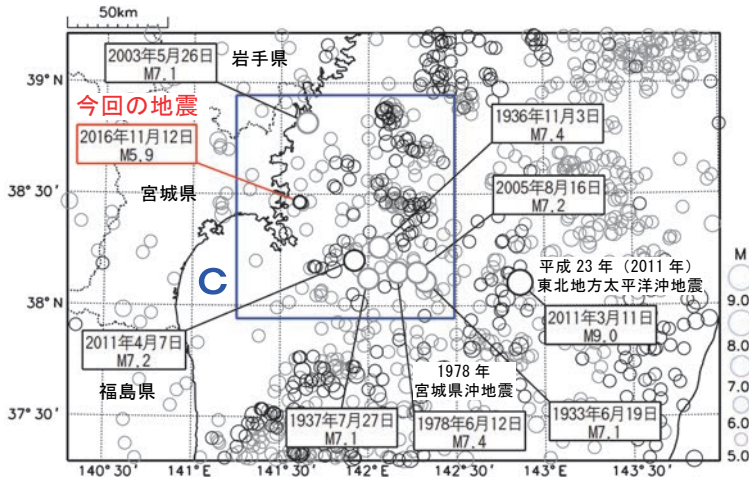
50km

2003年5月26日
M7.1

岩手県

今回の地震

2016年11月12日
M5.9

宮城県

1936年11月3日
M7.4

2005年8月16日
M7.2

C

平成 23 年（2011 年）
東北地方太平洋沖地震

2011年3月11日
M9.0

2011年4月7日
M7.2

1978 年
宮城県沖地震

福島県

1937年7月27日
M7.1

1978年6月12日
M7.4

1933年6月19日
M7.1

39° N
38° 30'
38° N
37° 30'

140° 30'　141° E　141° 30'　142° E　142° 30'　143° E　143° 30'

M
9.0
8.0
7.0
6.0
5.0